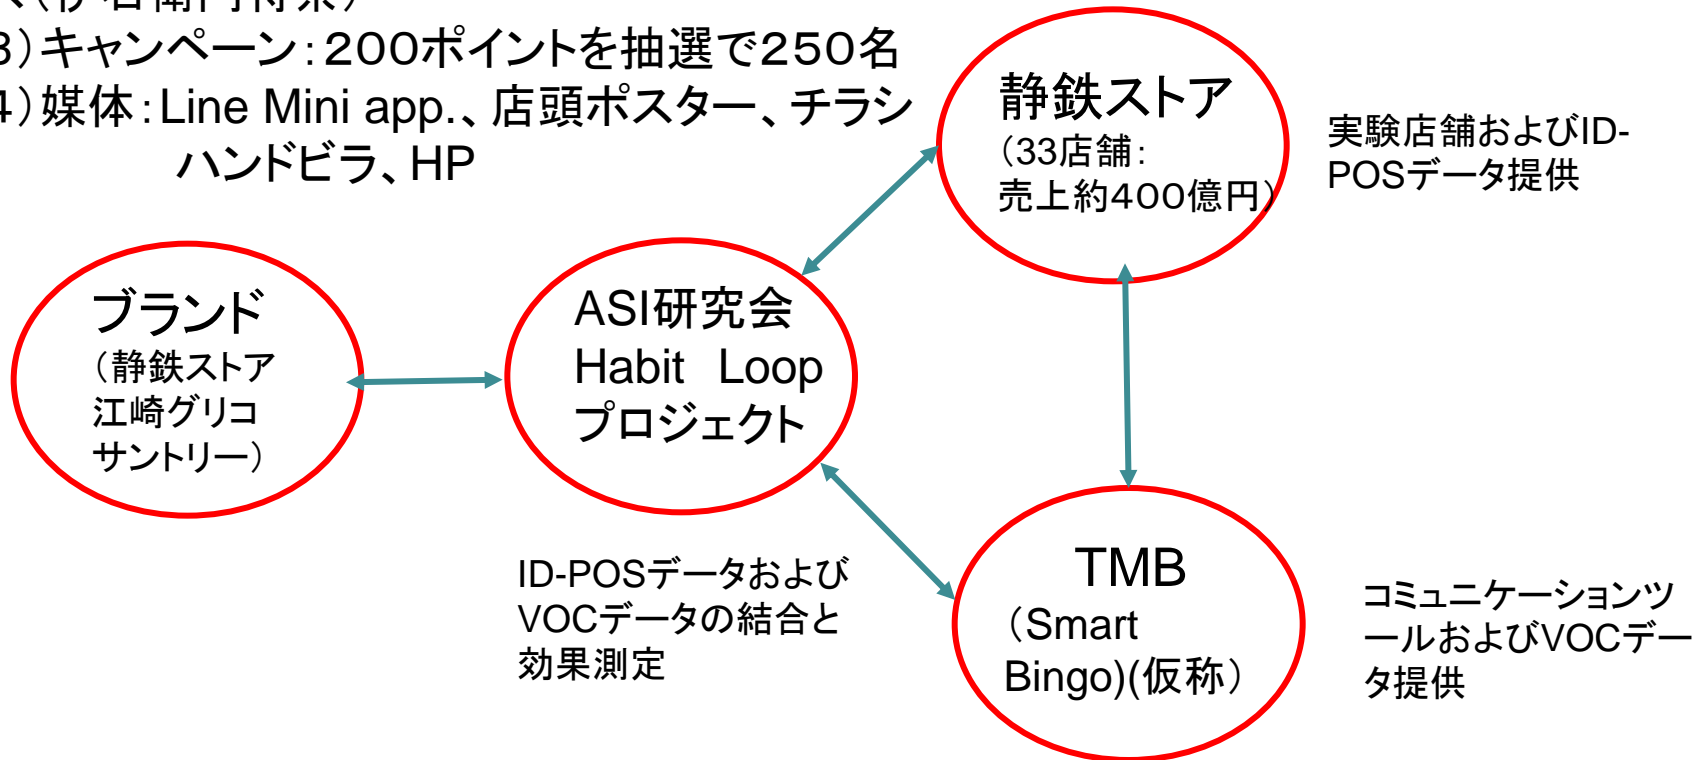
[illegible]
3）キャンペーン：200ポイントを抽選で250名
4）媒体：Line Mini app.、店頭ポスター、チラシ
ハンドビラ、HP

静鉄ストア
（33店舗：
売上約400億円）

実験店舗およびID-POSデータ提供

ブランド
（静鉄ストア
江崎グリコ
サントリー）

ASI研究会
Habit Loop
プロジェクト

ID-POSデータおよびVOCデータの結合と効果測定

TMB
（Smart
Bingo)(仮称）

コミュニケーションツールおよびVOCデータ提供